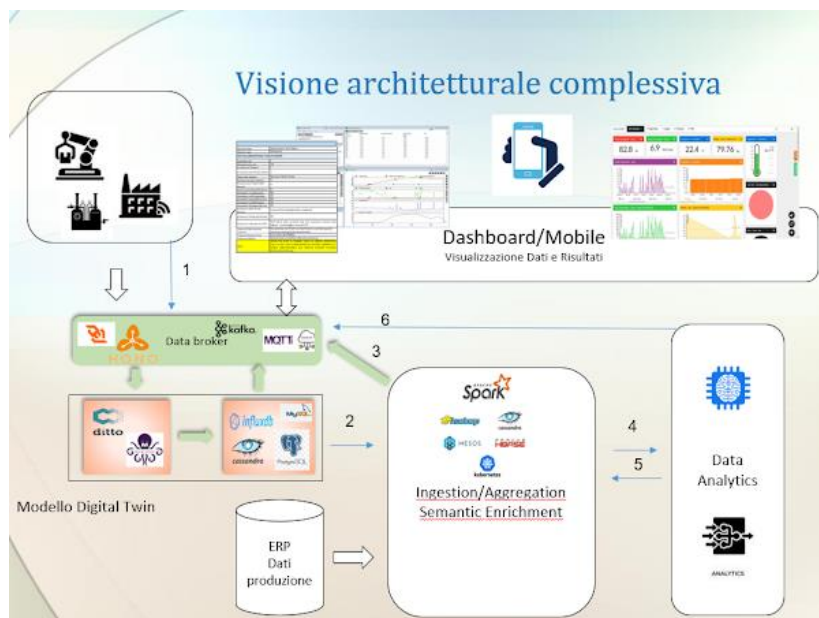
Visione architetturale complessiva

82.8
6.9
22.4
79.76

Dashboard/Mobile
Visualizzazione Dati e Risultati

1

kafka
Data broker
MQTT
HONO

6

3

ditto

influx
MySQL
cassandra
PostgreSQL

2

Spark
hadoop
cassandra
MESOS
kubernetes

Ingestion/Aggregation
Semantic Enrichment

4

5

Data Analytics

ANALYTICS

Modello Digital Twin

ERP
Dati
produzione